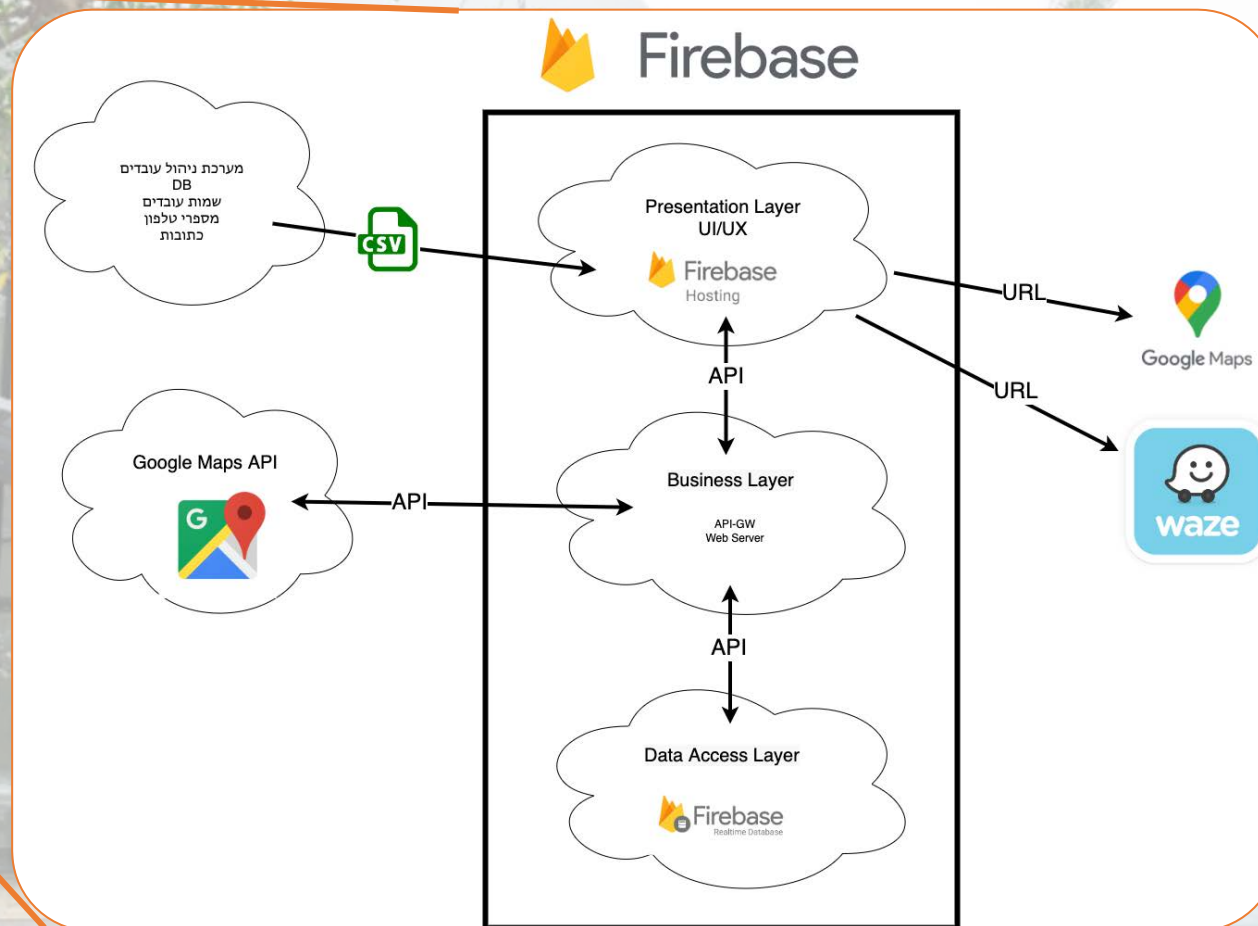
Firebase

מערכת ניהול עובדים
DB
שמות עובדים
מספרי טלפון
כתובות

CSV

Presentation Layer
UI/UX
Firebase
Hosting

URL

Google Maps

URL

waze

API

Google Maps API

G

API

Business Layer
API-GW
Web Server

API

Data Access Layer
Firebase
Realtime Database